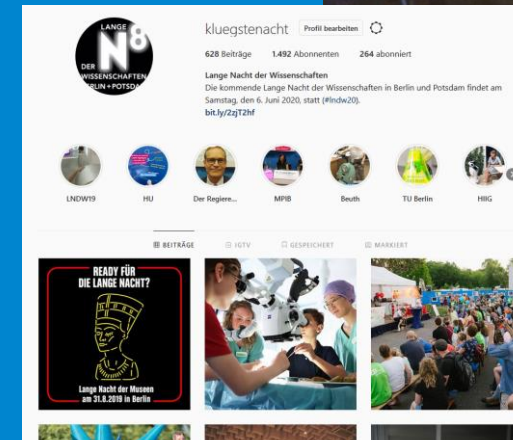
LANGE N8 DER WISSENSCHAFTEN BERLIN + POTSDAM

kluegstenacht Profil bearbeiten

628 Beiträge 1.492 Abonnenten 264 abonniert

Lange Nacht der Wissenschaften
Die kommende Lange Nacht der Wissenschaften in Berlin und Potsdam findet am Samstag, den 6. Juni 2020, statt (#lndw20).
bit.ly/2zjT2hf

LNDW19 HU Der Regiere... MPIB Beuth TU Berlin HIIG

BEITRÄGE IGTV GESPEICHERT MARKIERT

READY FÜR DIE LANGE NACHT?

Lange Nacht der Museen am 31.8.2019 in Berlin